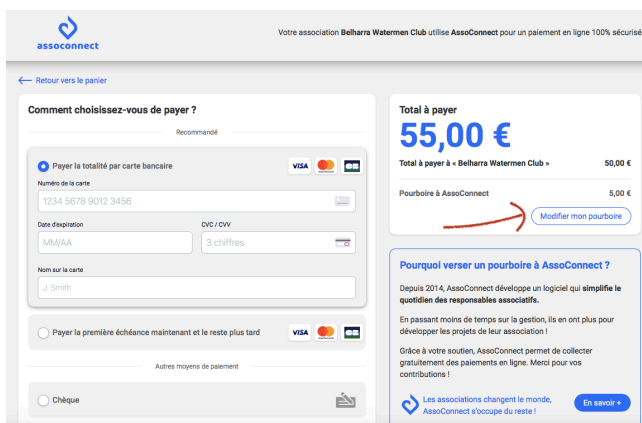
assoconnect

Votre association Belharra Watermen Club utilise AssoConnect pour un paiement en ligne 100% sécurisé

← Retour vers le panier

Comment choisissez-vous de payer ?

Recommandé

Payer la totalité par carte bancaire

VISA

Numéro de la carte

1234 5678 9012 3456

Date d'expiration

MM/AA

CVC / CVV

3 chiffres

Nom sur la carte

J. Smith

Payer la première échéance maintenant et le reste plus tard

VISA

Autres moyens de paiement

Chèque

Total à payer

55,00 €

Total à payer à « Belharra Watermen Club »

50,00 €

Pourboire à AssoConnect

5,00 €

Modifier mon pourboire

Pourquoi verser un pourboire à AssoConnect ?

Depuis 2014, AssoConnect développe un logiciel qui simplifie le quotidien des responsables associatifs.

En passant moins de temps sur la gestion, ils en ont plus pour développer les projets de leur association !

Grâce à votre soutien, AssoConnect permet de collecter gratuitement des paiements en ligne. Merci pour vos contributions !

Les associations changent le monde, AssoConnect s'occupe du reste !

En savoir +